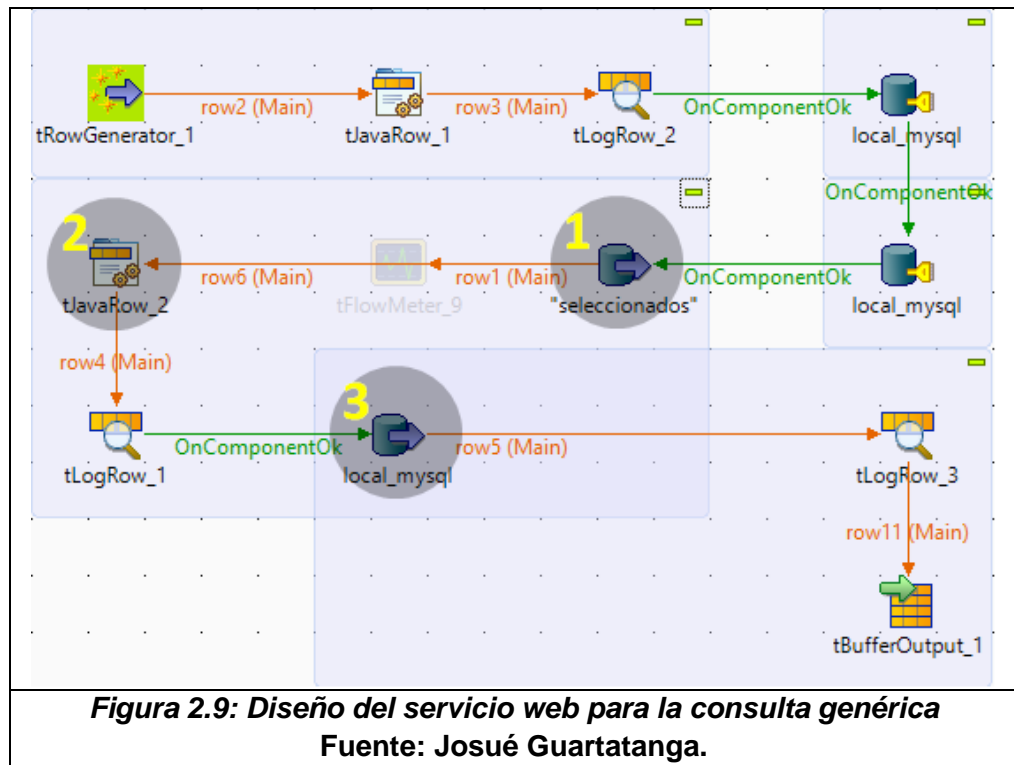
tRowGenerator_1
row2 (Main)
tJavaRow_1
row3 (Main)
tLogRow_2
OnComponentOk
local_mysql
OnComponentOk
2
tJavaRow_2
row6 (Main)
tFlowMeter_9
row1 (Main)
1
"seleccionados"
OnComponentOk
local_mysql
row4 (Main)
tLogRow_1
OnComponentOk
3
local_mysql
row5 (Main)
tLogRow_3
row11 (Main)
tBufferOutput_1

*Figura 2.9: Diseño del servicio web para la consulta genérica*
**Fuente: Josué Guartatanga.**